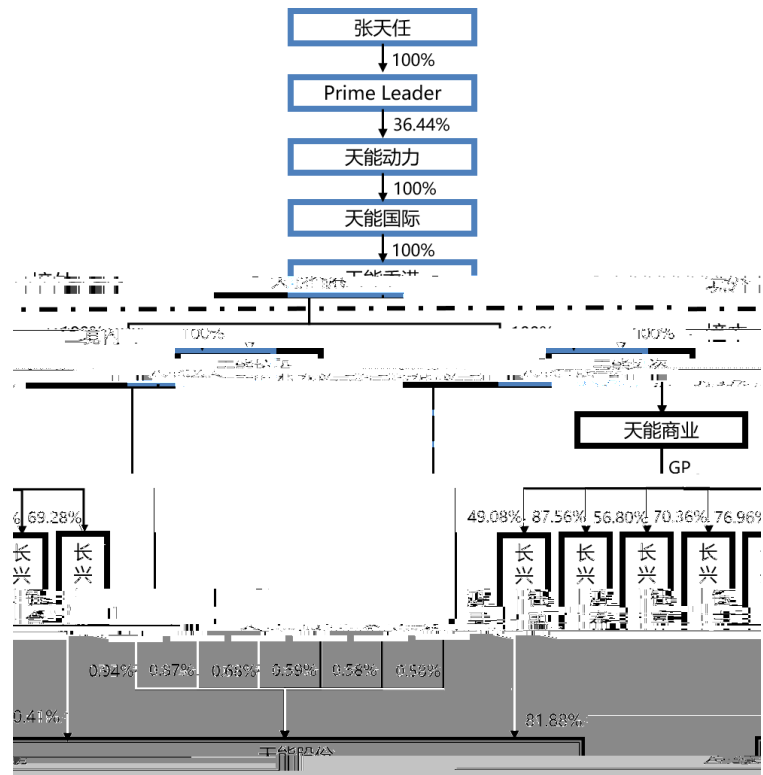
张天任
100%
Prime Leader
36.44%
天能动力
100%
天能国际
100%
100%
100%
100%
天能商业
GP
69.28%
49.08%
87.56%
56.80%
70.36%
76.96%
长兴
长兴
长兴
长兴
长兴
长兴
长兴
0.94%
0.87%
0.68%
0.59%
0.58%
0.56%
0.41%
81.88%
天能股份